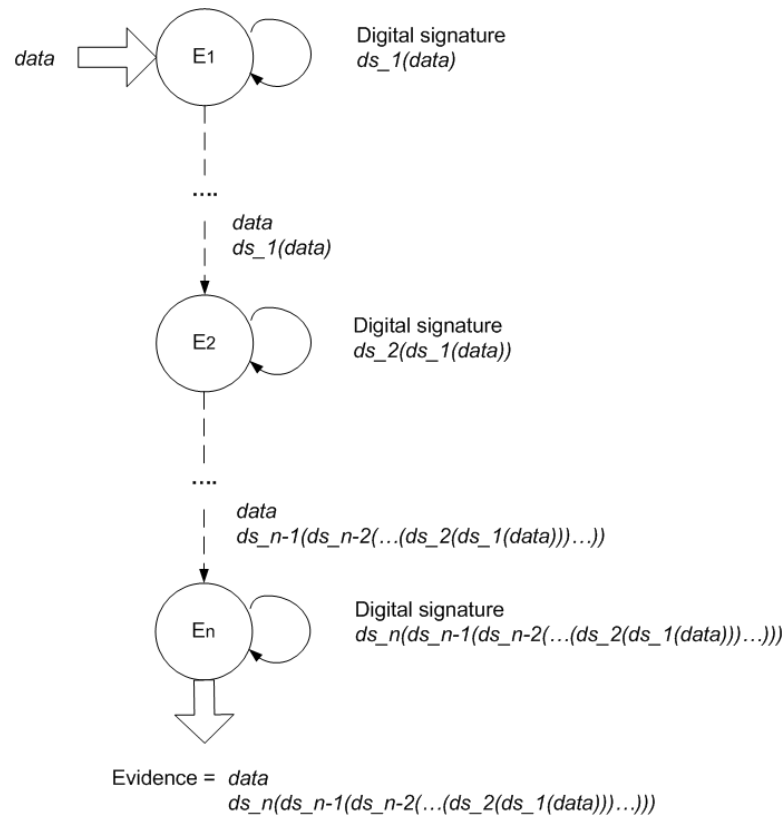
data

E1

Digital signature
ds_1(data)

....

data
ds_1(data)

E2

Digital signature
ds_2(ds_1(data))

....

data
ds_n-1(ds_n-2(…(ds_2(ds_1(data)))…))

En

Digital signature
ds_n(ds_n-1(ds_n-2(…(ds_2(ds_1(data)))…)))

Evidence = data
ds_n(ds_n-1(ds_n-2(…(ds_2(ds_1(data)))…)))